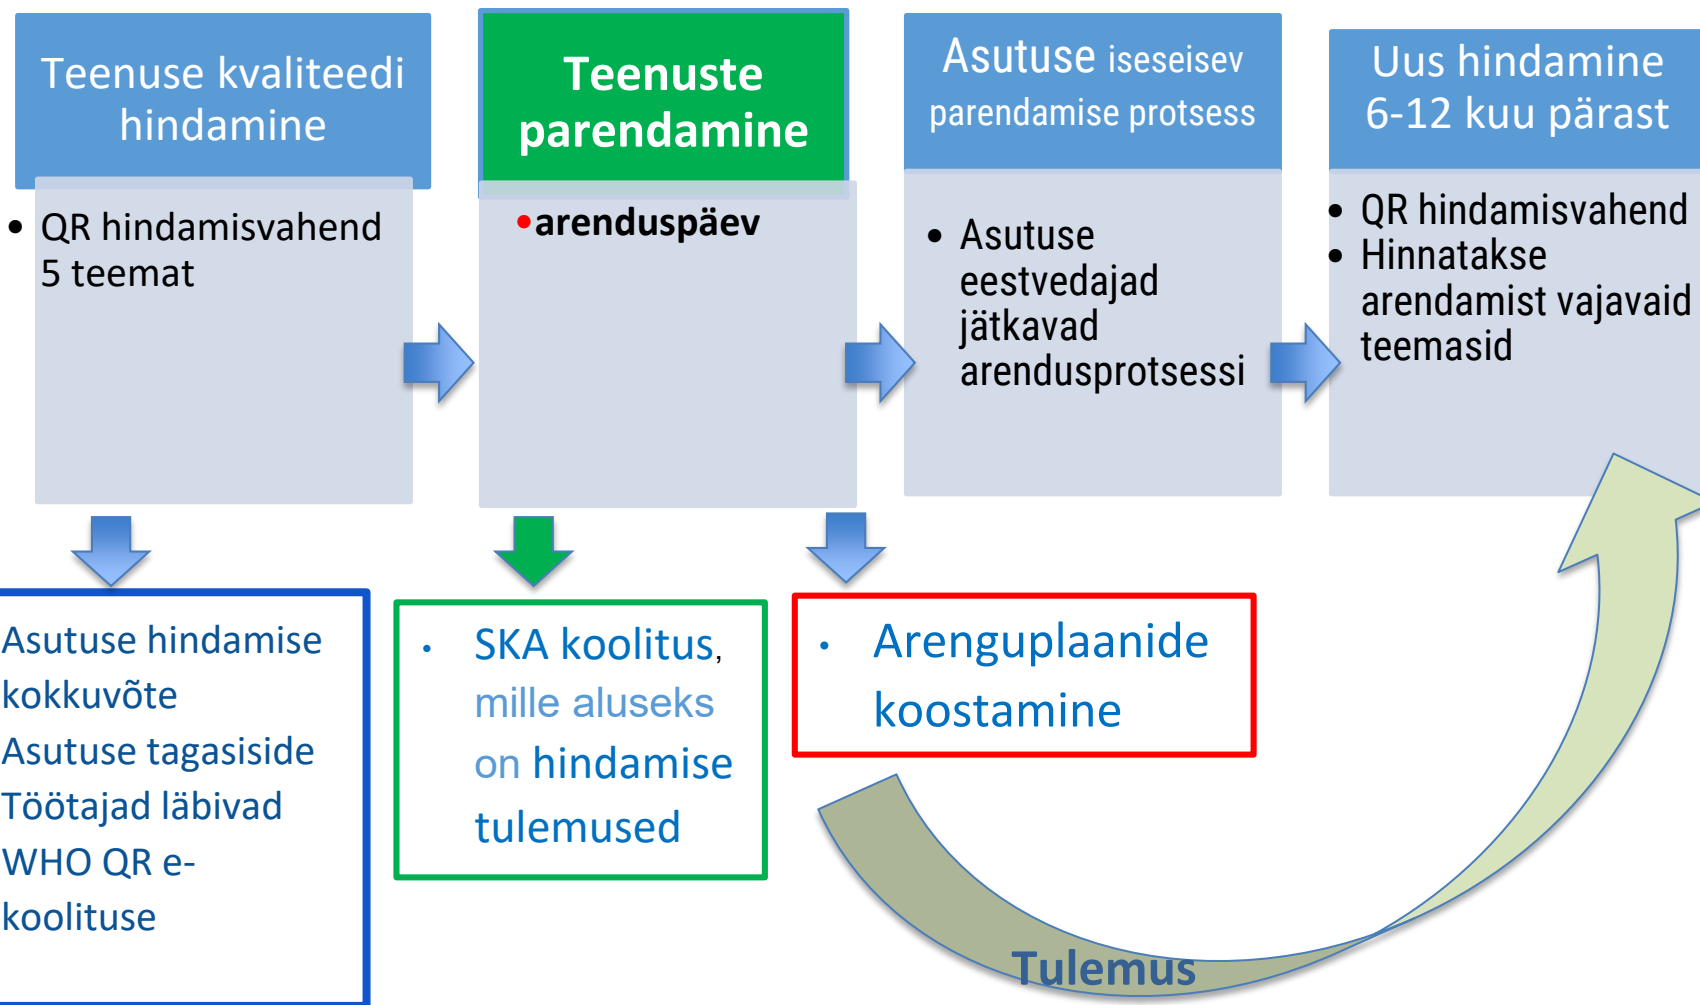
Teenuse kvaliteedi hindamine

• QR hindamisvahend 5 teemat

Teenuste parendamine

•arenduspäev

Asutuse iseseisev parendamise protsess

• Asutuse eestvedajad jätkavad arendusprotsessi

Uus hindamine 6-12 kuu pärast

• QR hindamisvahend
• Hinnatakse arendamist vajavaid teemasid

Asutuse hindamise kokkuvõte
Asutuse tagasiside
Töötajad läbivad WHO QR e-koolituse

• SKA koolitus, mille aluseks on hindamise tulemused

• Arenguplaanide koostamine

Tulemus